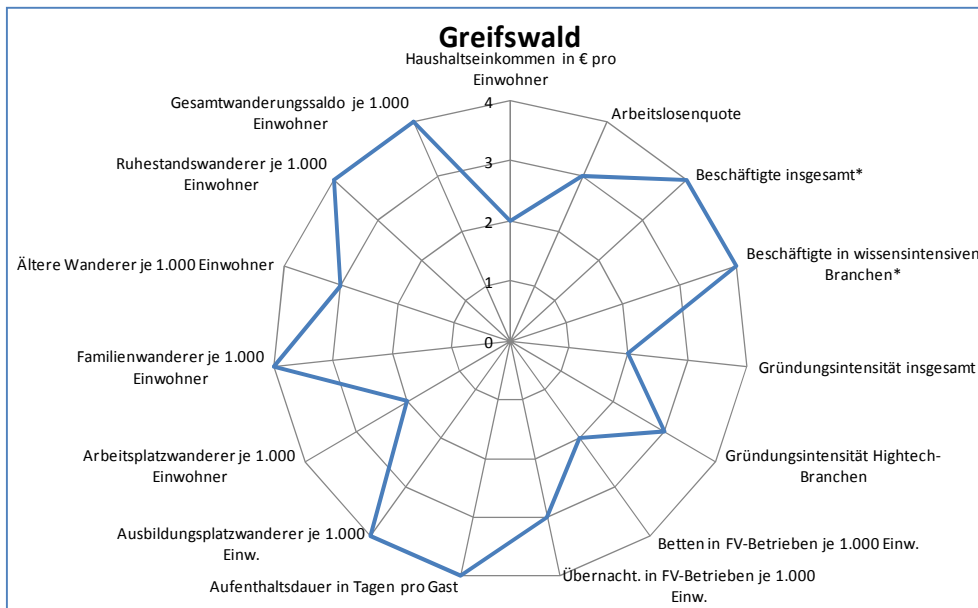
Greifswald

Haushaltseinkommen in € pro Einwohner

4
3
2
1
0

Arbeitslosenquote

Beschäftigte insgesamt*

Beschäftigte in wissensintensiven Branchen*

Gründungsintensität insgesamt

Gründungsintensität Hightech-Branchen

Betten in FV-Betrieben je 1.000 Einw.

Übernacht. in FV-Betrieben je 1.000 Einw.

Aufenthaltsdauer in Tagen pro Gast

Ausbildungsplatzwanderer je 1.000 Einw.

Arbeitsplatzwanderer je 1.000 Einwohner

Familienwanderer je 1.000 Einwohner

Ältere Wanderer je 1.000 Einwohner

Ruhestandswanderer je 1.000 Einwohner

Gesamtwanderungssaldo je 1.000 Einwohner